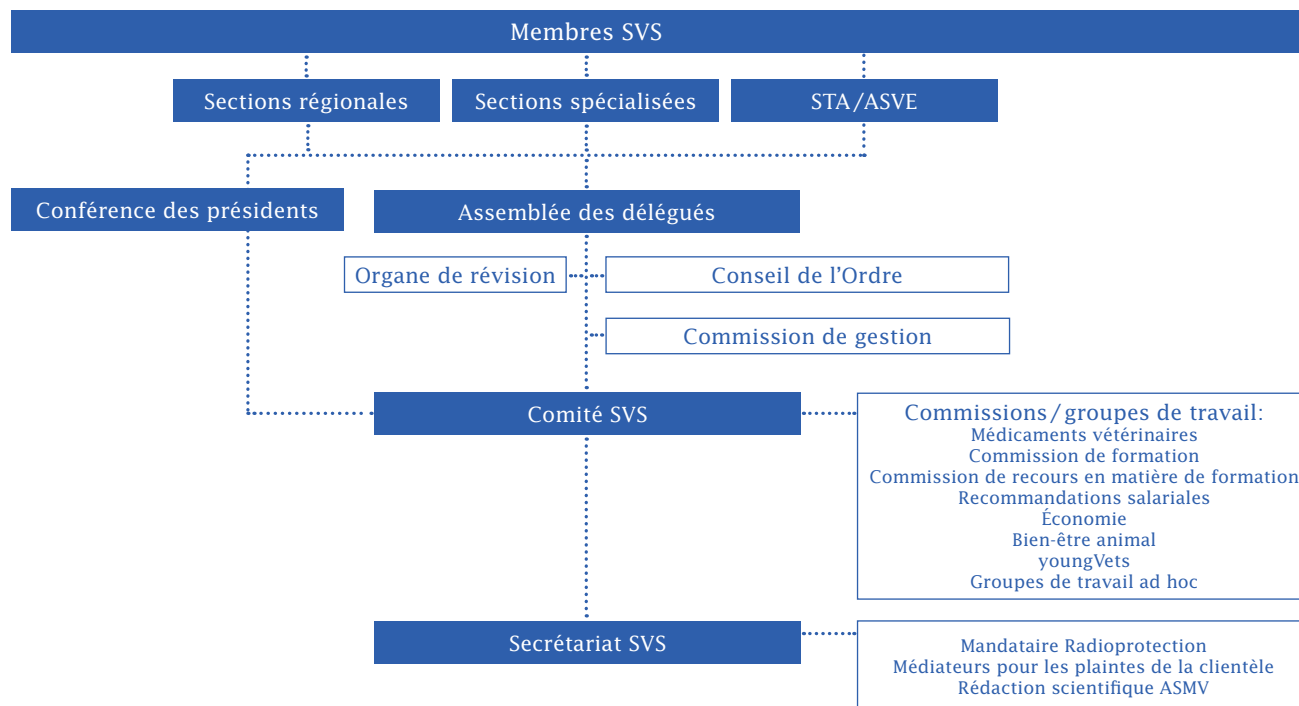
Membres SVS

Sections régionales

Sections spécialisées

STA/ASVE

Conférence des présidents

Assemblée des délégués

Organe de révision

Conseil de l'Ordre

Commission de gestion

Comité SVS

Commissions/groupes de travail:
Médicaments vétérinaires
Commission de formation
Commission de recours en matière de formation
Recommandations salariales
Économie
Bien-être animal
youngVets
Groupes de travail ad hoc

Secrétariat SVS

Mandataire Radioprotection
Médiateurs pour les plaintes de la clientèle
Rédaction scientifique ASMV